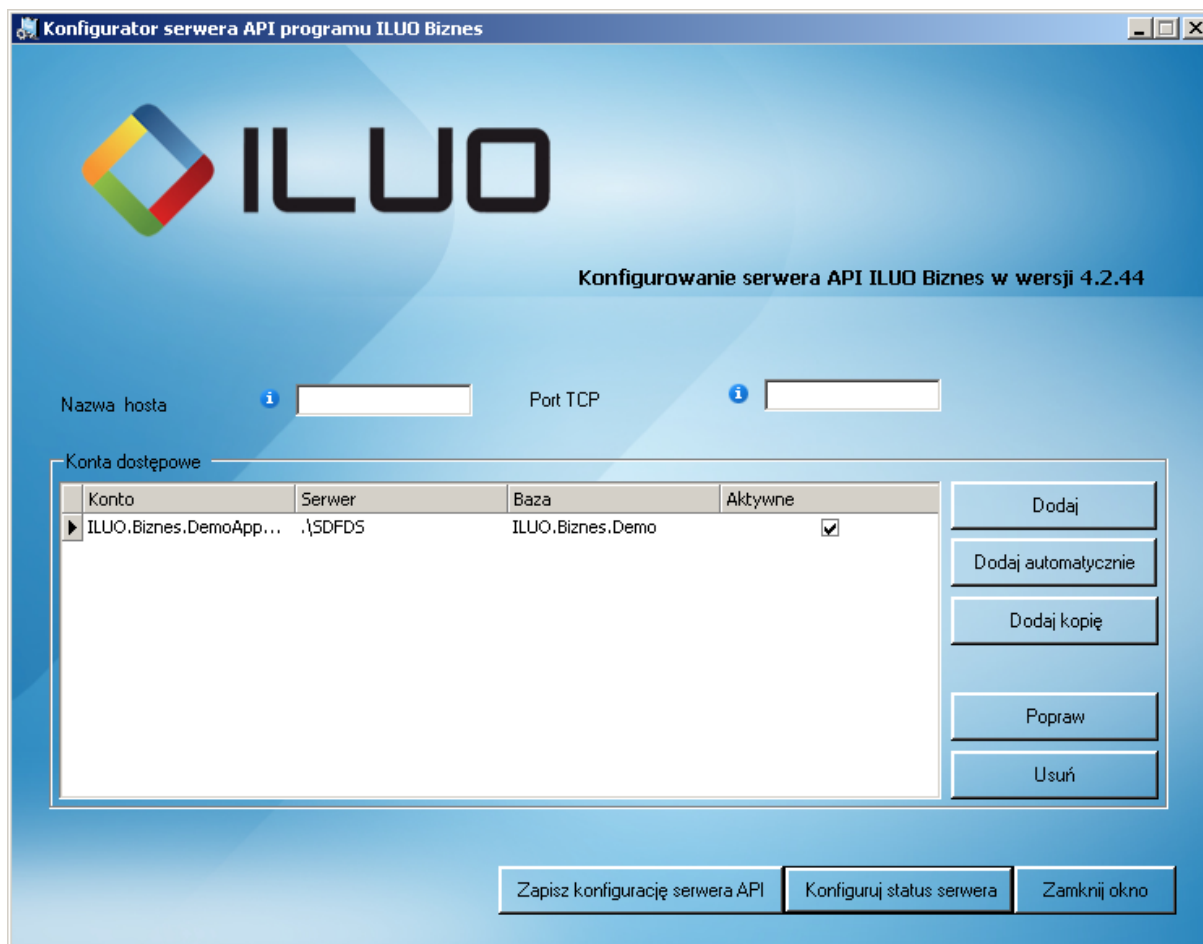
Konfigurator serwera API programu ILUO Biznes

ILUO

Konfigurowanie serwera API ILUO Biznes w wersji 4.2.44

Nazwa hosta

Port TCP

Konta dostępowe

| Konto | Serwer | Baza | Aktywne |
|---|---|---|---|
| ILUO.Biznes.DemoApp... | .\SDFDS | ILUO.Biznes.Demo | ✔ |

Dodaj

Dodaj automatycznie

Dodaj kopię

Popraw

Usuń

Zapisz konfigurację serwera API

Konfiguruj status serwera

Zamknij okno